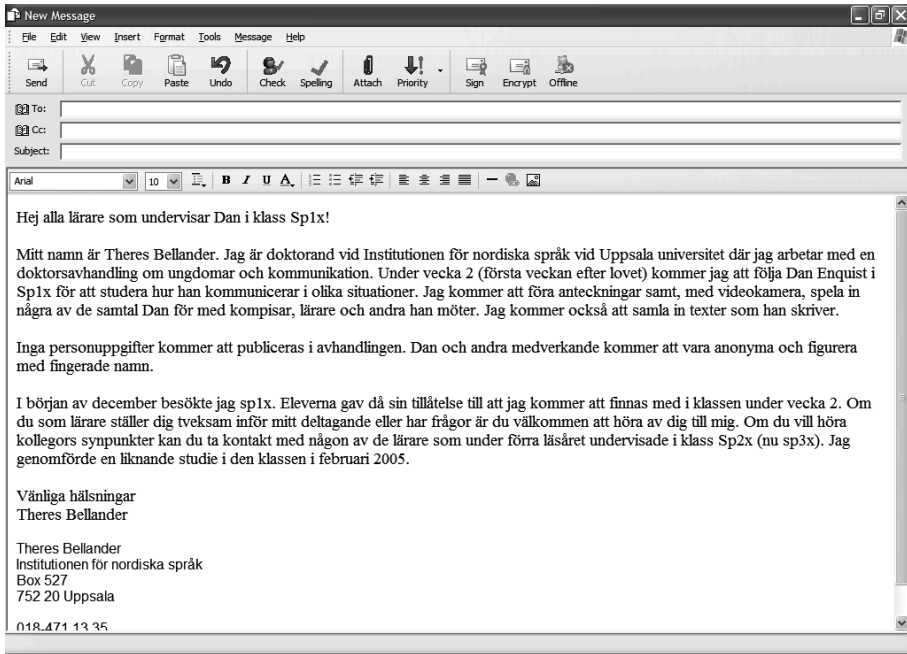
New Message

File Edit View Insert Format Tools Message Help

Send Cut Copy Paste Undo Check Spelling Attach Priority Sign Encrypt Offline

To:
Cc:
Subject:

Arial 10 B I U A

Hej alla lärare som undervisar Dan i klass Sp1x!

Mitt namn är Theres Bellander. Jag är doktorand vid Institutionen för nordiska språk vid Uppsala universitet där jag arbetar med en doktorsavhandling om ungdomar och kommunikation. Under vecka 2 (första veckan efter lovet) kommer jag att följa Dan Enquist i Sp1x för att studera hur han kommunicerar i olika situationer. Jag kommer att föra anteckningar samt, med videokamera, spela in några av de samtal Dan för med kompisar, lärare och andra han möter. Jag kommer också att samla in texter som han skriver.

Inga personuppgifter kommer att publiceras i avhandlingen. Dan och andra medverkande kommer att vara anonyma och figurera med fingerade namn.

I början av december besökte jag sp1x. Eleverna gav då sin tillåtelse till att jag kommer att finnas med i klassen under vecka 2. Om du som lärare ställer dig tveksam inför mitt deltagande eller har frågor är du välkommen att höra av dig till mig. Om du vill höra kollegors synpunkter kan du ta kontakt med någon av de lärare som under förra läsåret undervisade i klass Sp2x (nu sp3x). Jag genomförde en liknande studie i den klassen i februari 2005.

Vänliga hälsningar
Theres Bellander

Theres Bellander
Institutionen för nordiska språk
Box 527
752 20 Uppsala

018-471 13 35